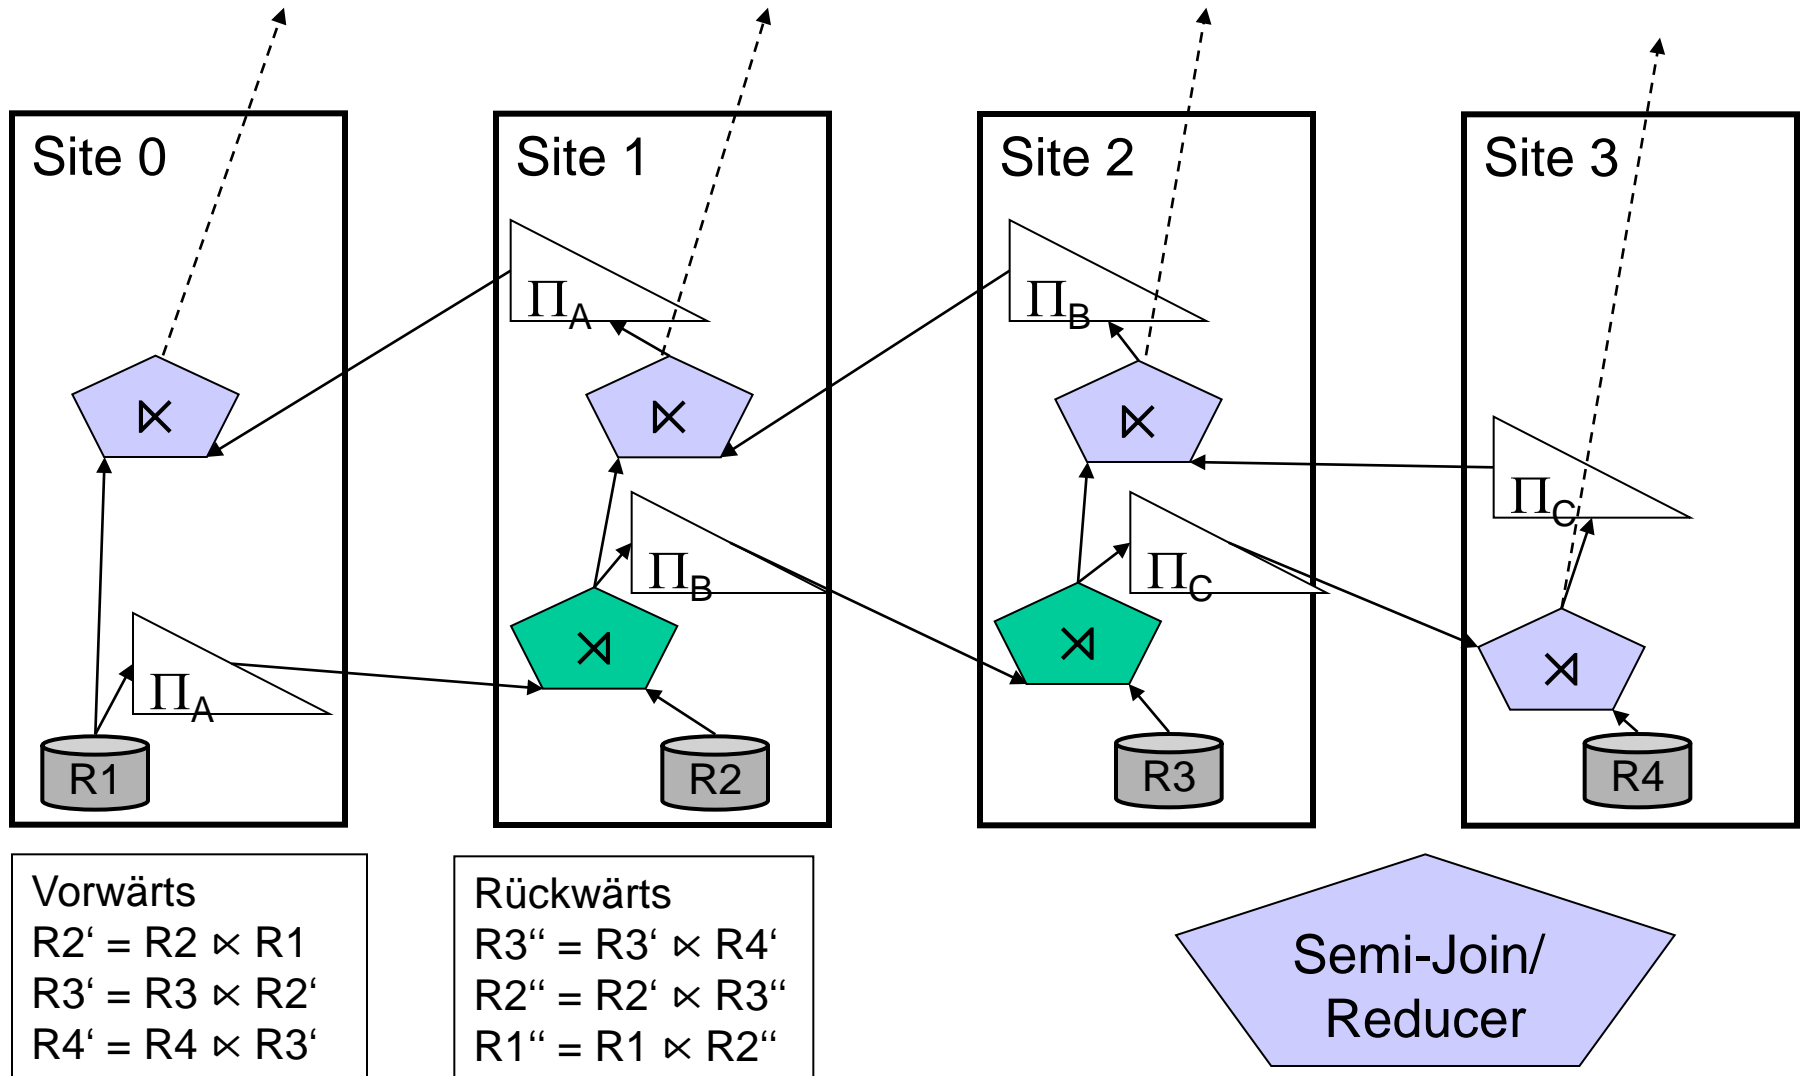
Site 0

Site 1

Site 2

Site 3

$\Pi_A$

$\Pi_B$

$\ltimes$

$\ltimes$

$\ltimes$

$\Pi_C$

$\Pi_B$

$\Pi_C$

$\rtimes$

$\rtimes$

$\rtimes$

$\Pi_A$

R1

R2

R3

R4

Vorwärts
R2‘ = R2 $\ltimes$ R1
R3‘ = R3 $\ltimes$ R2‘
R4‘ = R4 $\ltimes$ R3‘

Rückwärts
R3“ = R3‘ $\ltimes$ R4‘
R2“ = R2‘ $\ltimes$ R3“
R1“ = R1 $\ltimes$ R2“

Semi-Join/
Reducer